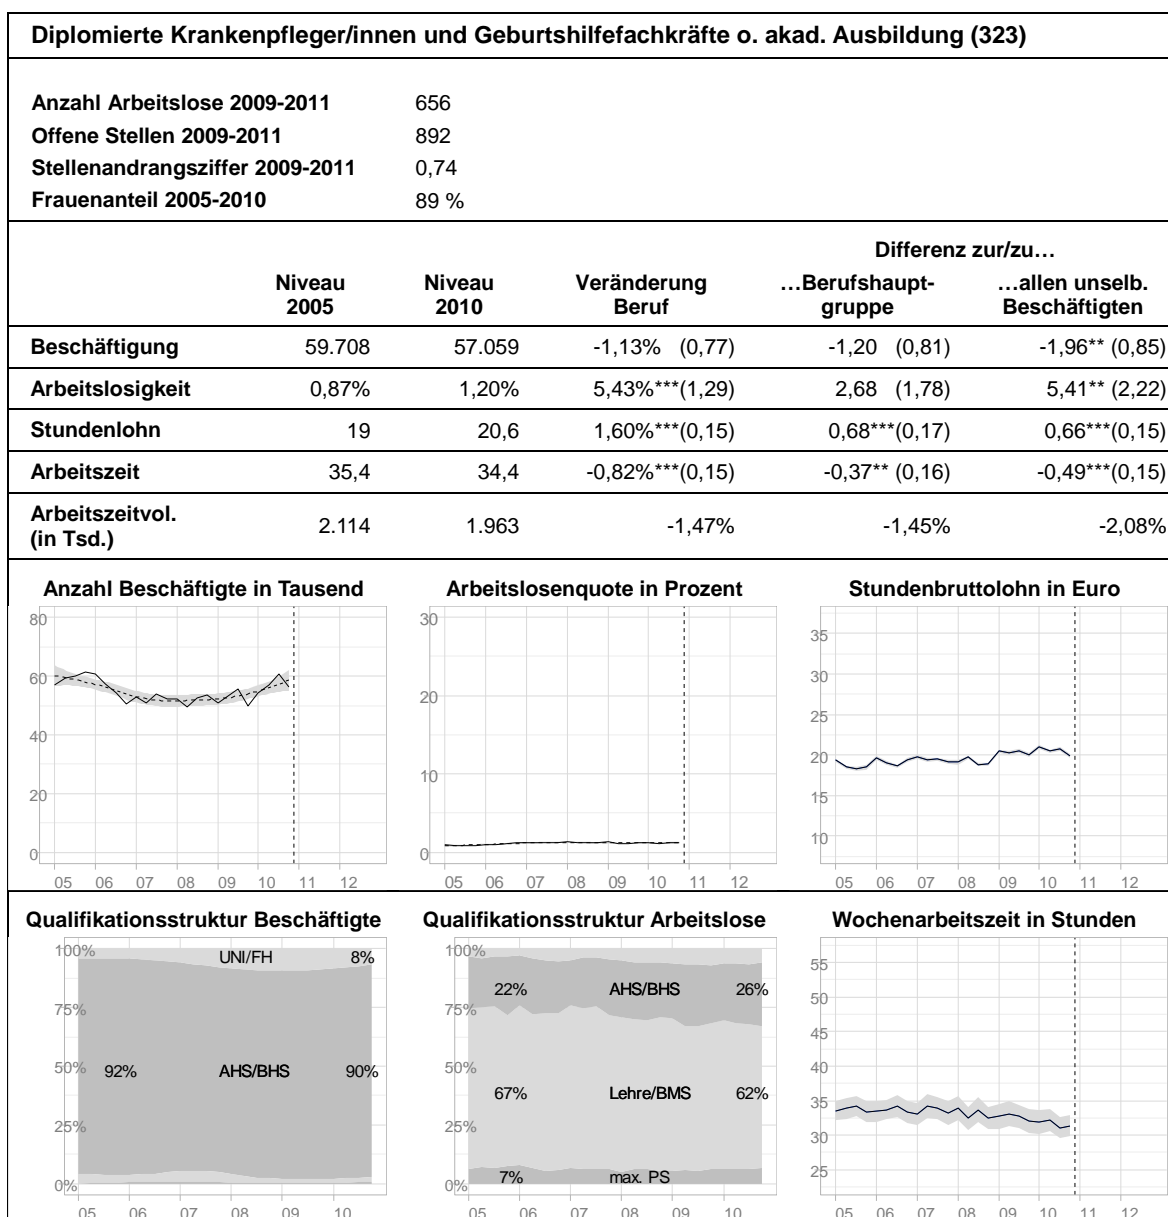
Diplomierte Krankenpfleger/innen und Geburtshilfefachkräfte o. akad. Ausbildung (323)

| | |
|---|---|
| Anzahl Arbeitslose 2009-2011 | 656 |
| Offene Stellen 2009-2011 | 892 |
| Stellenandrangsziffer 2009-2011 | 0,74 |
| Frauenanteil 2005-2010 | 89 % |

| | Niveau 2005 | Niveau 2010 | Veränderung Beruf | Differenz zur/zu… …Berufshauptgruppe | Differenz zur/zu… …allen unselb. Beschäftigten |
|---|---|---|---|---|---|
| Beschäftigung | 59.708 | 57.059 | -1,13% (0,77) | -1,20 (0,81) | -1,96** (0,85) |
| Arbeitslosigkeit | 0,87% | 1,20% | 5,43%***(1,29) | 2,68 (1,78) | 5,41** (2,22) |
| Stundenlohn | 19 | 20,6 | 1,60%***(0,15) | 0,68***(0,17) | 0,66***(0,15) |
| Arbeitszeit | 35,4 | 34,4 | -0,82%***(0,15) | -0,37** (0,16) | -0,49***(0,15) |
| Arbeitszeitvol. (in Tsd.) | 2.114 | 1.963 | -1,47% | -1,45% | -2,08% |

Anzahl Beschäftigte in Tausend
80
60
40
20
0
05 06 07 08 09 10 11 12

Arbeitslosenquote in Prozent
30
20
10
0
05 06 07 08 09 10 11 12

Stundenbruttolohn in Euro
35
30
25
20
15
10
05 06 07 08 09 10 11 12

Qualifikationsstruktur Beschäftigte
100%
75%
50%
25%
0%
UNI/FH 8%
92% AHS/BHS 90%
05 06 07 08 09 10

Qualifikationsstruktur Arbeitslose
100%
75%
50%
25%
0%
22% AHS/BHS 26%
67% Lehre/BMS 62%
7% max. PS
05 06 07 08 09 10

Wochenarbeitszeit in Stunden
55
50
45
40
35
30
25
05 06 07 08 09 10 11 12